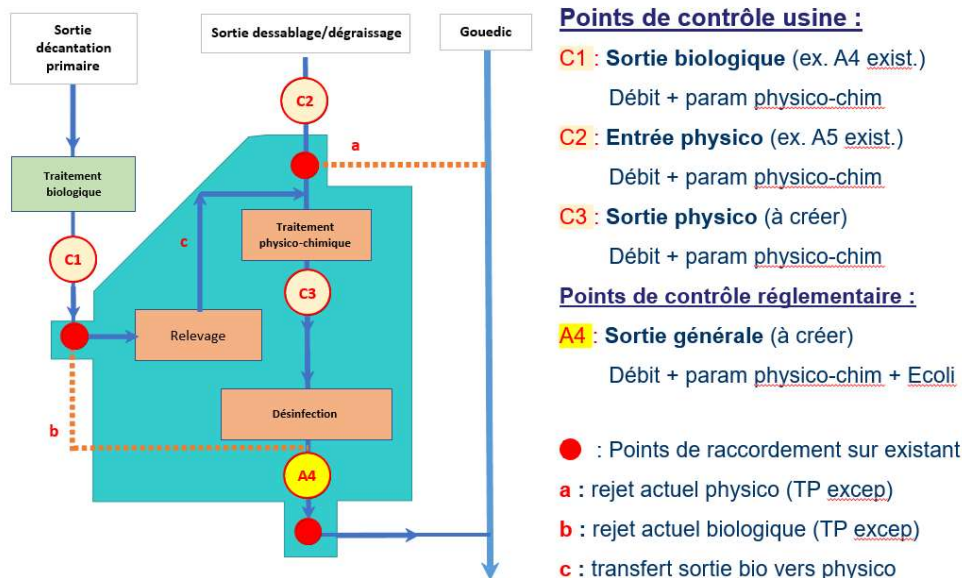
Sortie décantation primaire

Sortie dessablage/dégraissage

Gouedic

C2

a

Traitement biologique

c

Traitement physico-chimique

C1

C3

Relevage

Désinfection

b

A4

Points de contrôle usine :

C1 : Sortie biologique (ex. A4 exist.)

Débit + param physico-chim

C2 : Entrée physico (ex. A5 exist.)

Débit + param physico-chim

C3 : Sortie physico (à créer)

Débit + param physico-chim

Points de contrôle réglementaire :

A4 : Sortie générale (à créer)

Débit + param physico-chim + Ecoli

: Points de raccordement sur existant

a : rejet actuel physico (TP excep)

b : rejet actuel biologique (TP excep)

c : transfert sortie bio vers physico